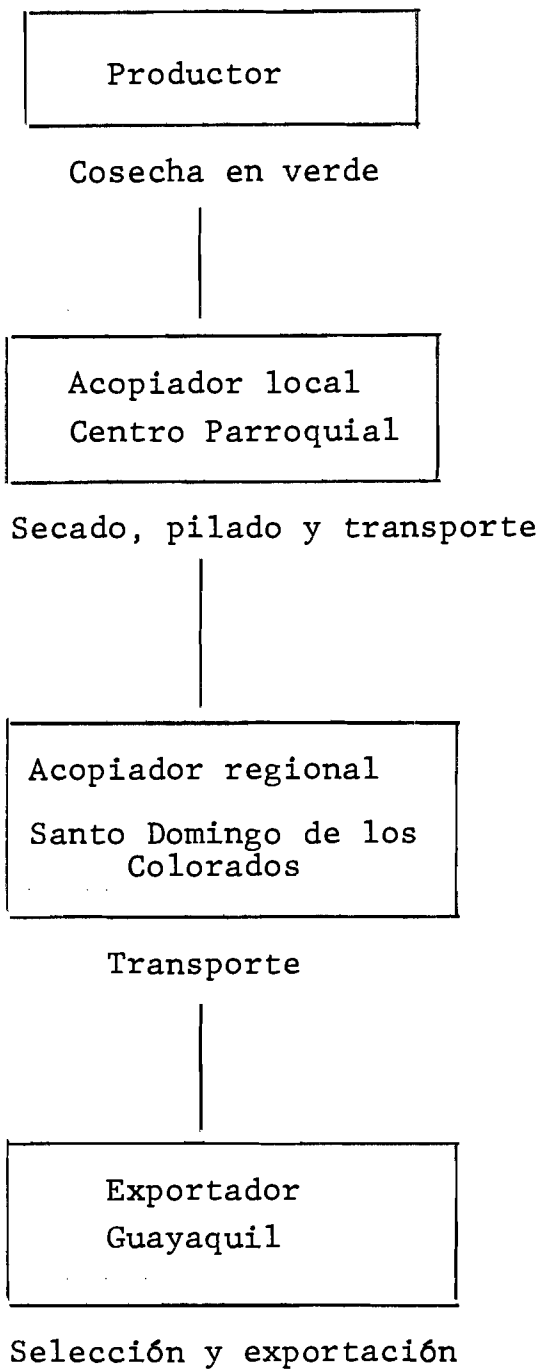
Productor

Cosecha en verde

Acopiador local
Centro Parroquial

Secado, pilado y transporte

Acopiador regional
Santo Domingo de los Colorados

Transporte

Exportador
Guayaquil

Selección y exportación